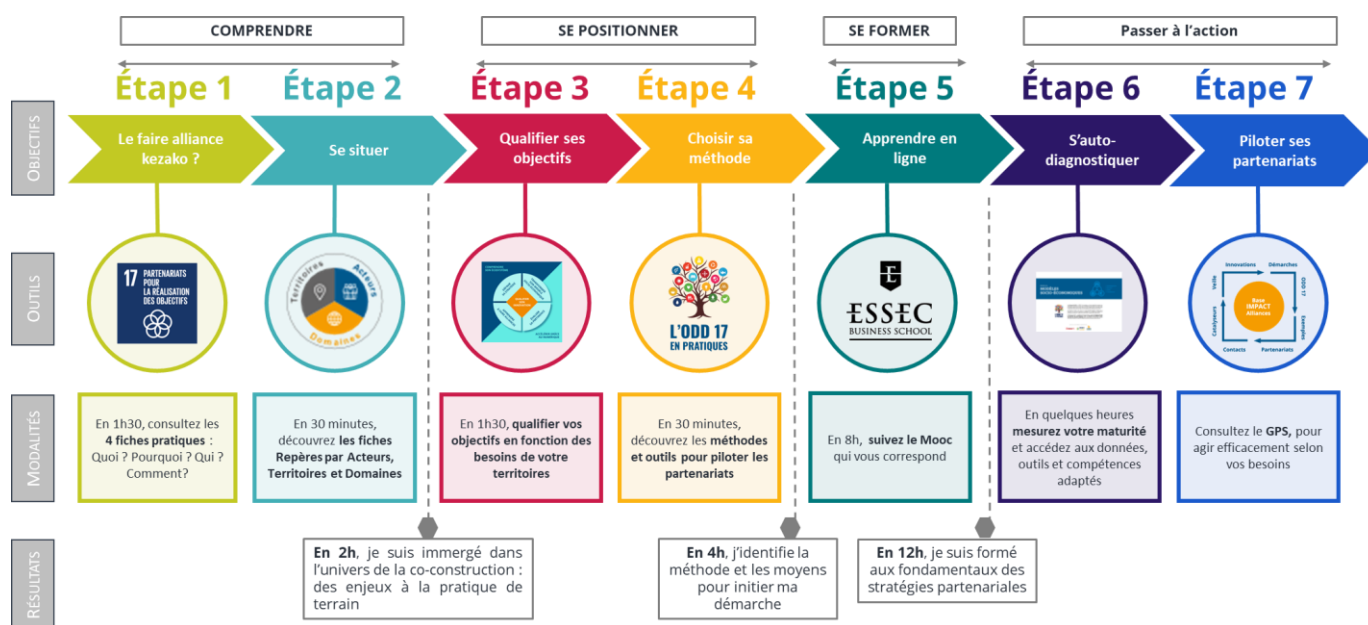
COMPRENDRE

SE POSITIONNER

SE FORMER

Passer à l'action

Étape 1

Étape 2

Étape 3

Étape 4

Étape 5

Étape 6

Étape 7

OBJECTIFS

Le faire alliance kezako ?

Se situer

Qualifier ses objectifs

Choisir sa méthode

Apprendre en ligne

S'auto-diagnostiquer

Piloter ses partenariats

OUTILS

17 PARTENARIATS POUR LA RÉALISATION DES OBJECTIFS

Territoires Acteurs Domaines

L'ODD 17 EN PRATIQUES

ESSEC BUSINESS SCHOOL

Innovations Démarches ODD 17 Exemples Partenariats Contacts Catalyseurs Veille Base IMPACT Alliances

MODALITÉS

En 1h30, consultez les 4 fiches pratiques : Quoi ? Pourquoi ? Qui ? Comment?

En 30 minutes, découvrez les fiches Repères par Acteurs, Territoires et Domaines

En 1h30, qualifier vos objectifs en fonction des besoins de votre territoires

En 30 minutes, découvrez les méthodes et outils pour piloter les partenariats

En 8h, suivez le Mooc qui vous correspond

En quelques heures mesurez votre maturité et accédez aux données, outils et compétences adaptés

Consultez le GPS, pour agir efficacement selon vos besoins

RÉSULTATS

En 2h, je suis immergé dans l'univers de la co-construction : des enjeux à la pratique de terrain

En 4h, j'identifie la méthode et les moyens pour initier ma démarche

En 12h, je suis formé aux fondamentaux des stratégies partenariales